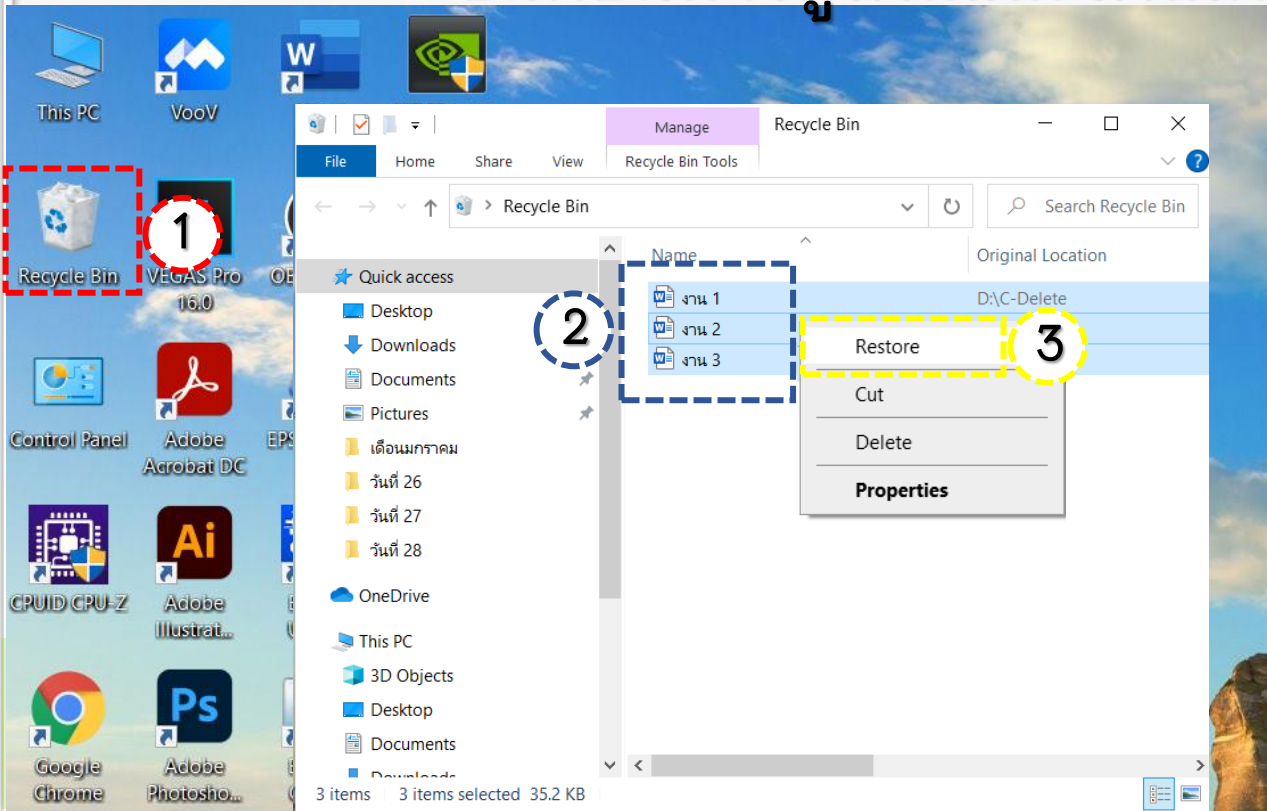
This PC
VooV
Recycle Bin
1
VEGAS Pro 16.0
Control Panel
Adobe Acrobat DC
CPUID CPU-Z
Adobe Illustrat...
Google Chrome
Adobe Photosho...

Manage
Recycle Bin
File
Home
Share
View
Recycle Bin Tools
Recycle Bin
Search Recycle Bin
Quick access
Desktop
Downloads
Documents
Pictures
เดือนมกราคม
วันที่ 26
วันที่ 27
วันที่ 28
OneDrive
This PC
3D Objects
Desktop
Documents
Downloads
Name
Original Location
2
งาน 1
D:\C-Delete
งาน 2
งาน 3
Restore
3
Cut
Delete
Properties
3 items 3 items selected 35.2 KB